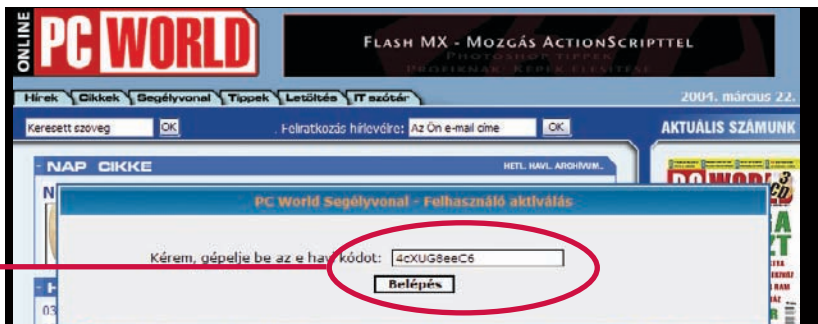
ONLINE PC WORLD

Flash MX - Mozgás ActionScripttel
Photoshop tippek
Profiknak képek előkészítés

Hírek | Cikkek | Segélyvonal | Tippek | Letöltés | IT szótár

2004. március 22.

Keresett szöveg OK

Feliratkozás hírlevélre: Az Ön e-mail címe OK

AKTUÁLIS SZÁMUNK

NAP CIKKE

HETI. HAVI. ARCHÍVUM..

PC World Segélyvonal - Felhasználó aktiválás

Kérem, gépelje be az e havi kódot: 4cXUG8eeC6

Belépés